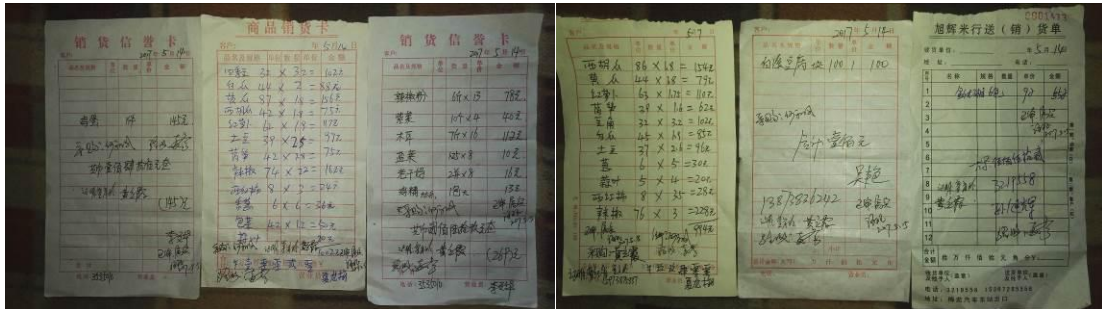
销货信誉卡
2017年5月14日
商品及规格
肉类 件 1431元
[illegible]
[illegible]
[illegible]
(1431元)
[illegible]

商品销货卡
年5月16日
品名及规格
四季豆 38 X 32 = 1022
白公 44 X 7 = 552
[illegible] 87 X 16 = 1618
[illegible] 46 X 17 = 782
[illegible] 42 X 14 = 578
土豆 39 X 25 = 975
青菜 42 X 7 = 722
辣椒 74 X 4 = 1628
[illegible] 8 X 2 = 745
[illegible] 6 X 6 = 360元
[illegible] 42 X 12 = 504
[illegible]

销货信誉卡
2017年5月14日
商品及规格
辣椒粉 斤X13 782
黄姜 斤X4 402
木耳 76X15 1122
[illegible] 斤X8 102
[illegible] 斤X8 162
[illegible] 2元 138
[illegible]
(2687元)
电话: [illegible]

5-7
西红柿 86 X 18 = 1548
黄瓜 44 X 18 = 792
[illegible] 63 X 14 = 882
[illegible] 29 X 16 = 622
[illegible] 32 X 32 = 1022
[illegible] 45 X 41 = 852
土豆 37 X 26 = 962
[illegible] 6 X 5 = 302
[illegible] 8 X 4 = 202
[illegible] 8 X 35 = 282
辣椒 76 X 3 = 2282
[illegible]

2017年5月18日
白酒 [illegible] 100 1 100
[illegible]
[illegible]
138 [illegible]
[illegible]

旭辉米行送（销）货单
年5月14日
名称 规格 数量 单价 金额
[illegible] 70 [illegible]
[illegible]
电话: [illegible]
地址: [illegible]